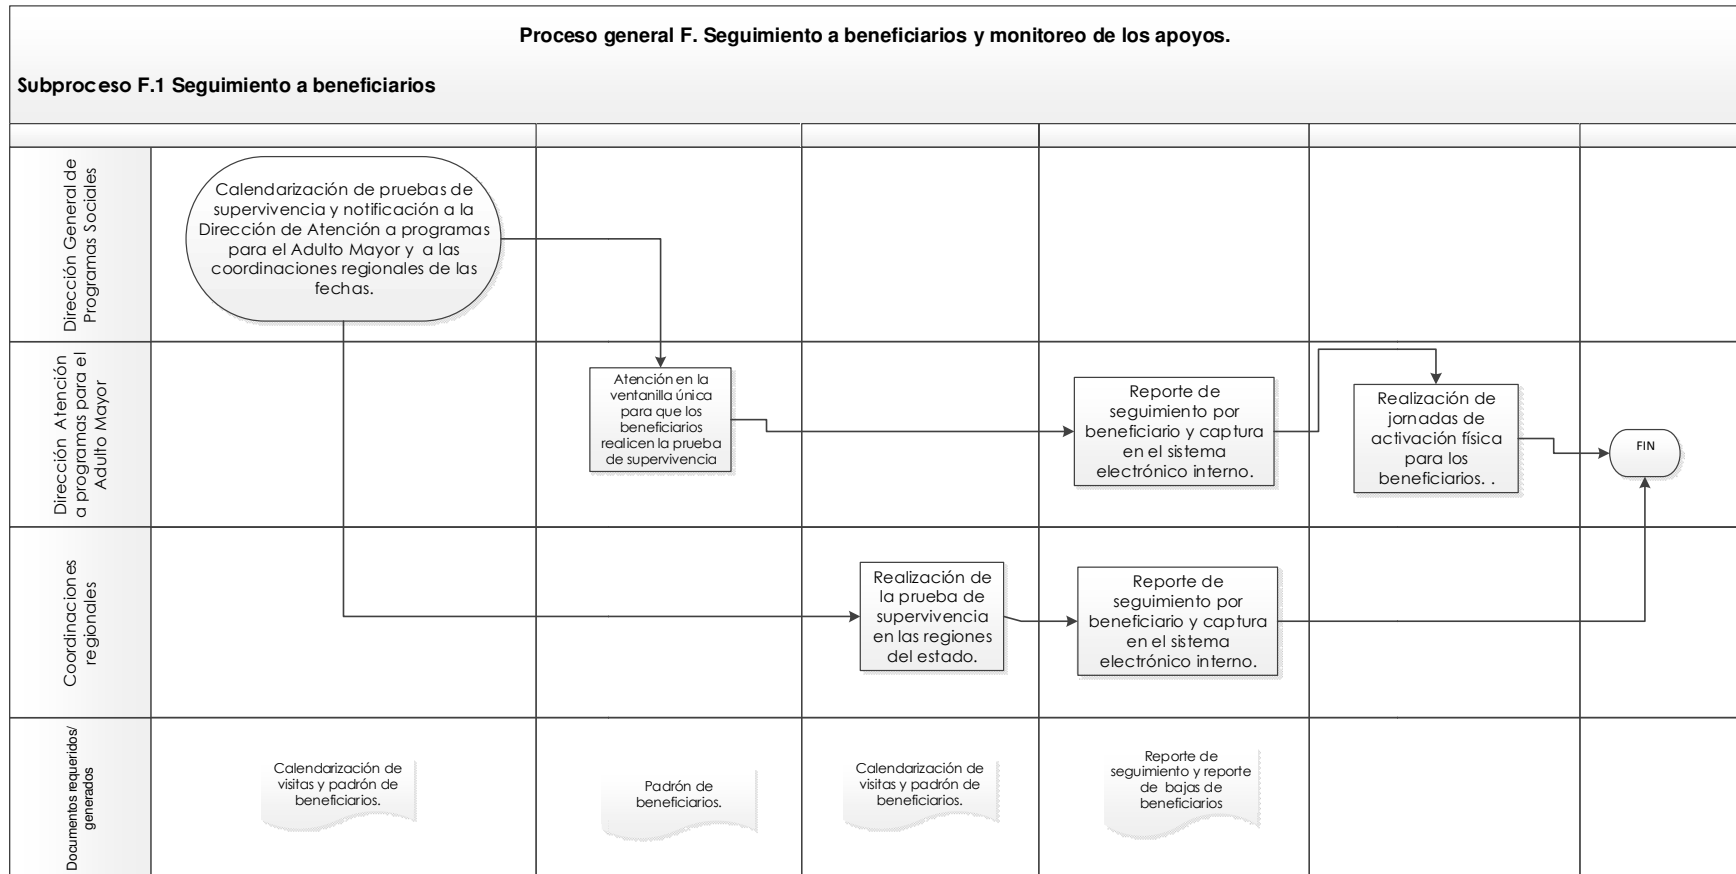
Proceso general F. Seguimiento a beneficiarios y monitoreo de los apoyos.

Subproceso F.1 Seguimiento a beneficiarios

Dirección General de Programas Sociales

Calendarización de pruebas de supervivencia y notificación a la Dirección de Atención a programas para el Adulto Mayor y a las coordinaciones regionales de las fechas.

Dirección Atención a programas para el Adulto Mayor

Atención en la ventanilla única para que los beneficiarios realicen la prueba de supervivencia

Reporte de seguimiento por beneficiario y captura en el sistema electrónico interno.

Realización de jornadas de activación física para los beneficiarios. .

FIN

Coordinaciones regionales

Realización de la prueba de supervivencia en las regiones del estado.

Reporte de seguimiento por beneficiario y captura en el sistema electrónico interno.

Documentos requeridos/ generados

Calendarización de visitas y padrón de beneficiarios.

Padrón de beneficiarios.

Calendarización de visitas y padrón de beneficiarios.

Reporte de seguimiento y reporte de bajas de beneficiarios